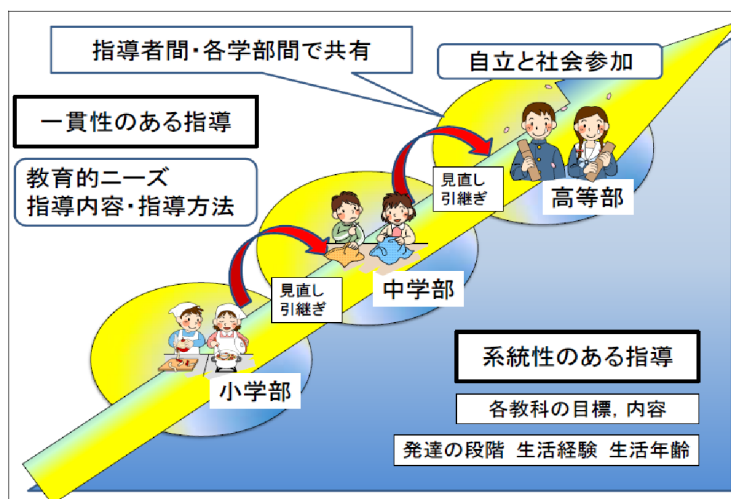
指導者間・各学部間で共有

自立と社会参加

一貫性のある指導

教育的ニーズ
指導内容・指導方法

見直し
引継ぎ

高等部

見直し
引継ぎ

中学部

小学部

系統性のある指導

各教科の目標，内容

発達の段階 生活経験 生活年齢